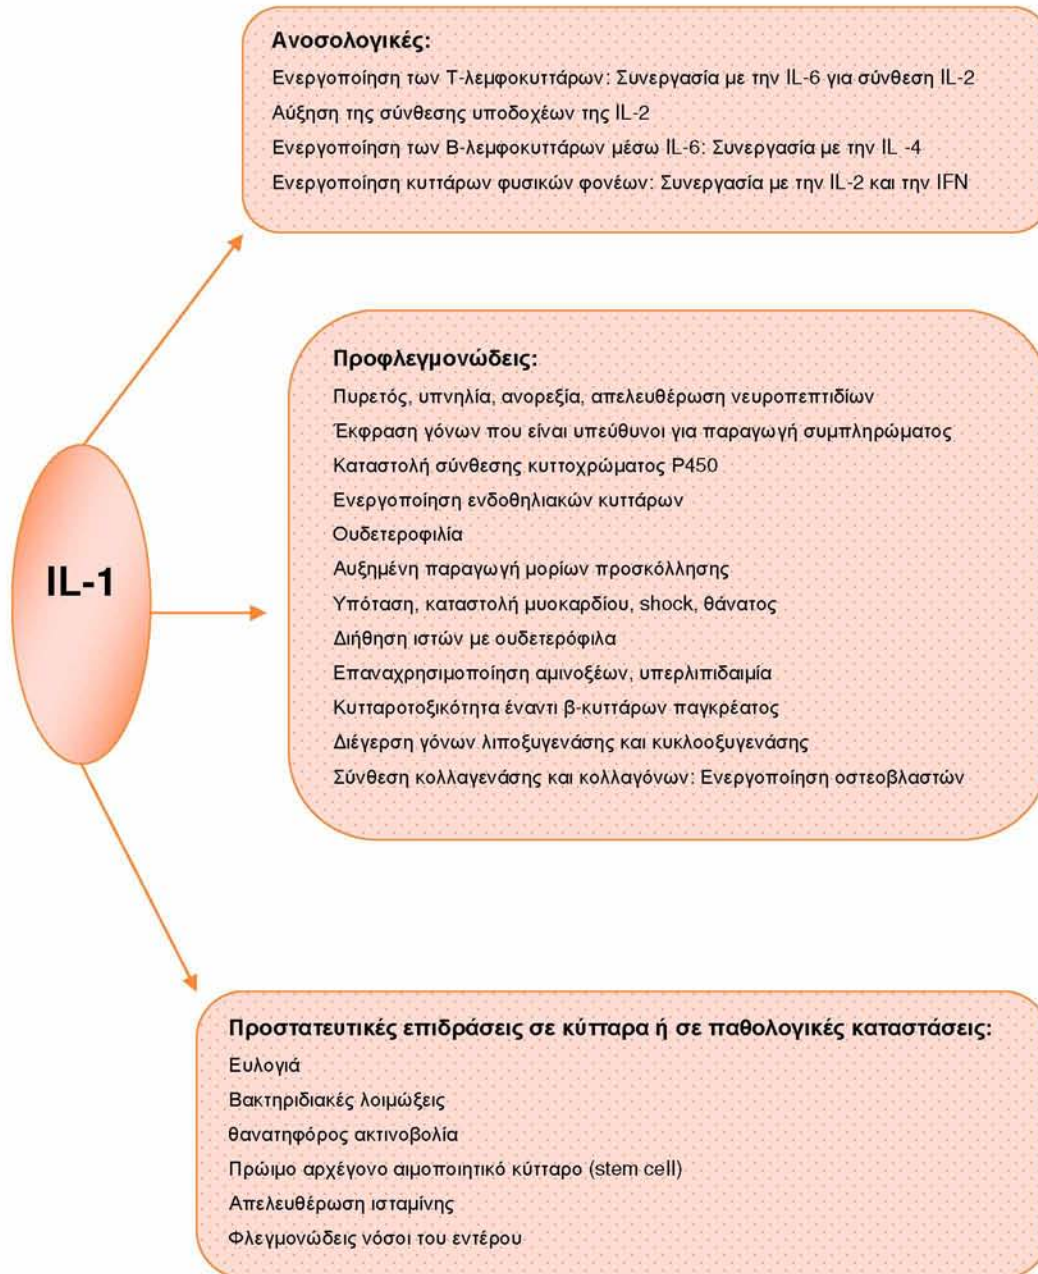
Ανοσολογικές:

Ενεργοποίηση των Τ-λεμφοκυττάρων: Συνεργασία με την IL-6 για σύνθεση IL-2

Αύξηση της σύνθεσης υποδοχέων της IL-2

Ενεργοποίηση των Β-λεμφοκυττάρων μέσω IL-6: Συνεργασία με την IL -4

Ενεργοποίηση κυττάρων φυσικών φονέων: Συνεργασία με την IL-2 και την IFN

IL-1

Προφλεγμονώδεις:

Πυρετός, υπνηλία, ανορεξία, απελευθέρωση νευροπεπτιδίων

Έκφραση γόνων που είναι υπεύθυνοι για παραγωγή συμπληρώματος

Καταστολή σύνθεσης κυττοχρώματος P450

Ενεργοποίηση ενδοθηλιακών κυττάρων

Ουδετεροφιλία

Αυξημένη παραγωγή μορίων προσκόλλησης

Υπόταση, καταστολή μυοκαρδίου, shock, θάνατος

Διήθηση ιστών με ουδετερόφιλα

Επαναχρησιμοποίηση αμινοξέων, υπερλιπιδαιμία

Κυτταροτοξικότητα έναντι β-κυττάρων παγκρέατος

Διέγερση γόνων λιποξυγενάσης και κυκλοοξυγενάσης

Σύνθεση κολλαγενάσης και κολλαγόνων: Ενεργοποίηση οστεοβλαστών

Προστατευτικές επιδράσεις σε κύτταρα ή σε παθολογικές καταστάσεις:

Ευλογιά

Βακτηριδιακές λοιμώξεις

θανατηφόρος ακτινοβολία

Πρώιμο αρχέγονο αιμοποιητικό κύτταρο (stem cell)

Απελευθέρωση ισταμίνης

Φλεγμονώδεις νόσοι του εντέρου